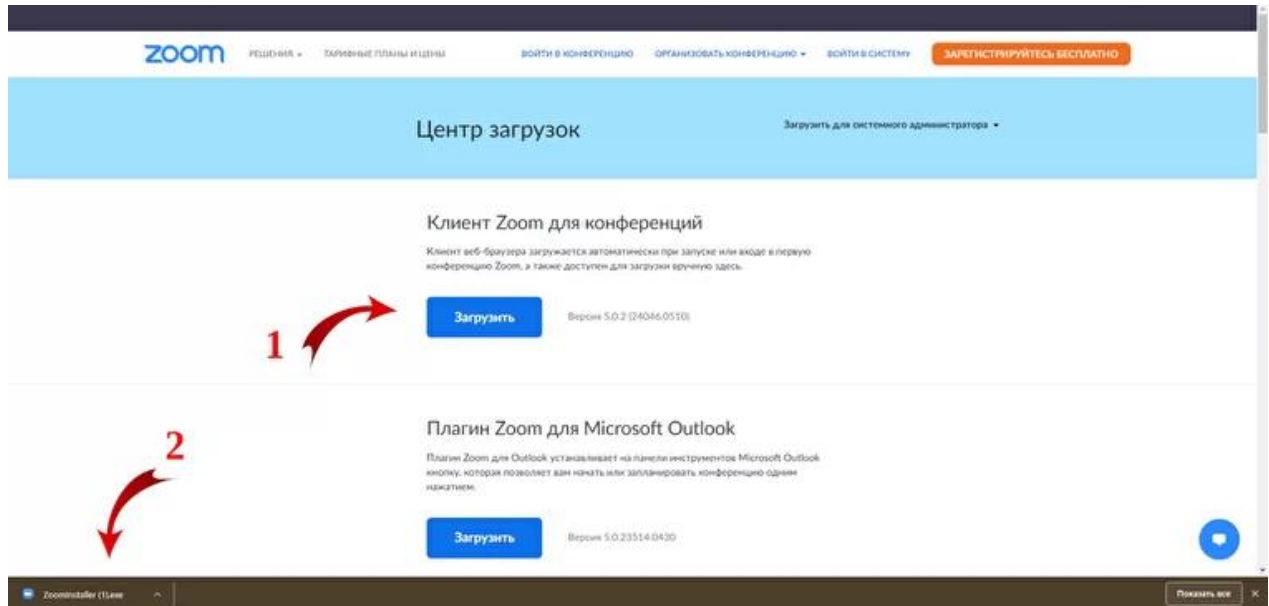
zoom РЕШЕНИЯ ▾ ТАРИФНЫЕ ПЛАНЫ И ЦЕНЫ ВОЙТИ В КОНФЕРЕНЦИЮ ОРГАНИЗОВАТЬ КОНФЕРЕНЦИЮ ▾ ВОЙТИ В СИСТЕМУ ЗАРЕГИСТРИРУЙТЕСЬ БЕСПЛАТНО

Центр загрузок

Загрузить для системного администратора ▾

Клиент Zoom для конференций

Клиент веб-браузера загружается автоматически при запуске или входе в первую конференцию Zoom, а также доступен для загрузки вручную здесь.

1

Загрузить Версия 5.0.2 (24046.0510)

Плагин Zoom для Microsoft Outlook

Плагин Zoom для Outlook устанавливает на панели инструментов Microsoft Outlook кнопку, которая позволяет вам начать или запланировать конференцию одним нажатием.

2

Загрузить Версия 5.0.23514.0430

ZoomInstaller (1).exe ^

Показать все ×